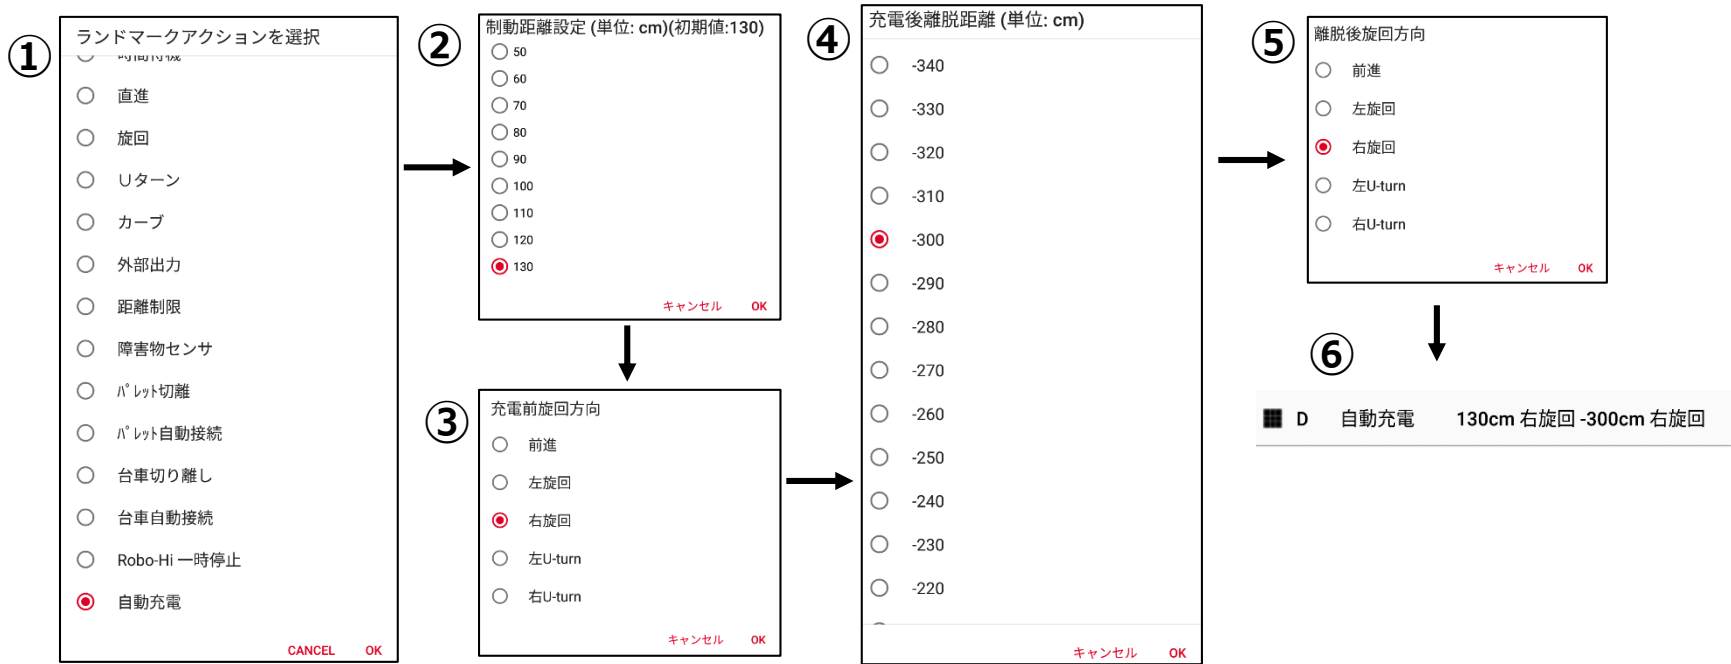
①
ランドマークアクションを選択
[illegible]
直進
旋回
Uターン
カーブ
外部出力
距離制限
障害物センサ
ﾊﾟﾚｯﾄ切離
ﾊﾟﾚｯﾄ自動接続
台車切り離し
台車自動接続
Robo-Hi 一時停止
自動充電
CANCEL OK

②
制動距離設定 (単位: cm)(初期値:130)
50
60
70
80
90
100
110
120
130
キャンセル OK

③
充電前旋回方向
前進
左旋回
右旋回
左U-turn
右U-turn
キャンセル OK

④
充電後離脱距離 (単位: cm)
-340
-330
-320
-310
-300
-290
-280
-270
-260
-250
-240
-230
-220
キャンセル OK

⑤
離脱後旋回方向
前進
左旋回
右旋回
左U-turn
右U-turn
キャンセル OK

⑥
D 自動充電 130cm 右旋回 -300cm 右旋回